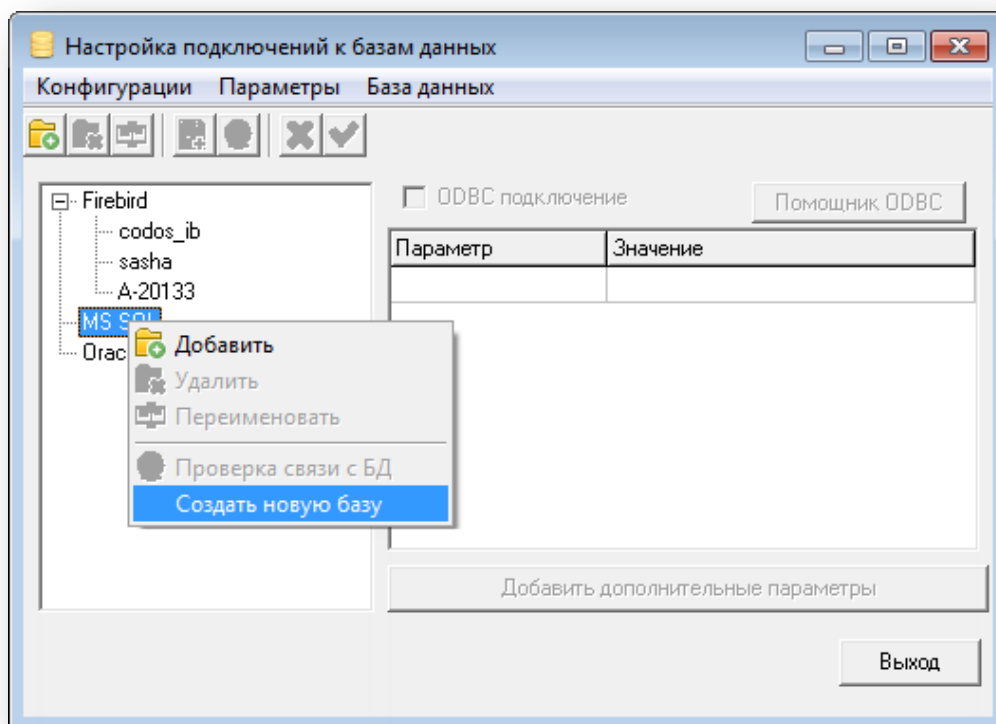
Настройка подключений к базам данных

Конфигурации Параметры База данных

Firebird
codos_ib
sasha
A-20133
MS SQL
Orac

Добавить
Удалить
Переименовать
Проверка связи с БД
Создать новую базу

ODBC подключение

Помощник ODBC

| Параметр | Значение |
|---|---|
| | |

Добавить дополнительные параметры

Выход